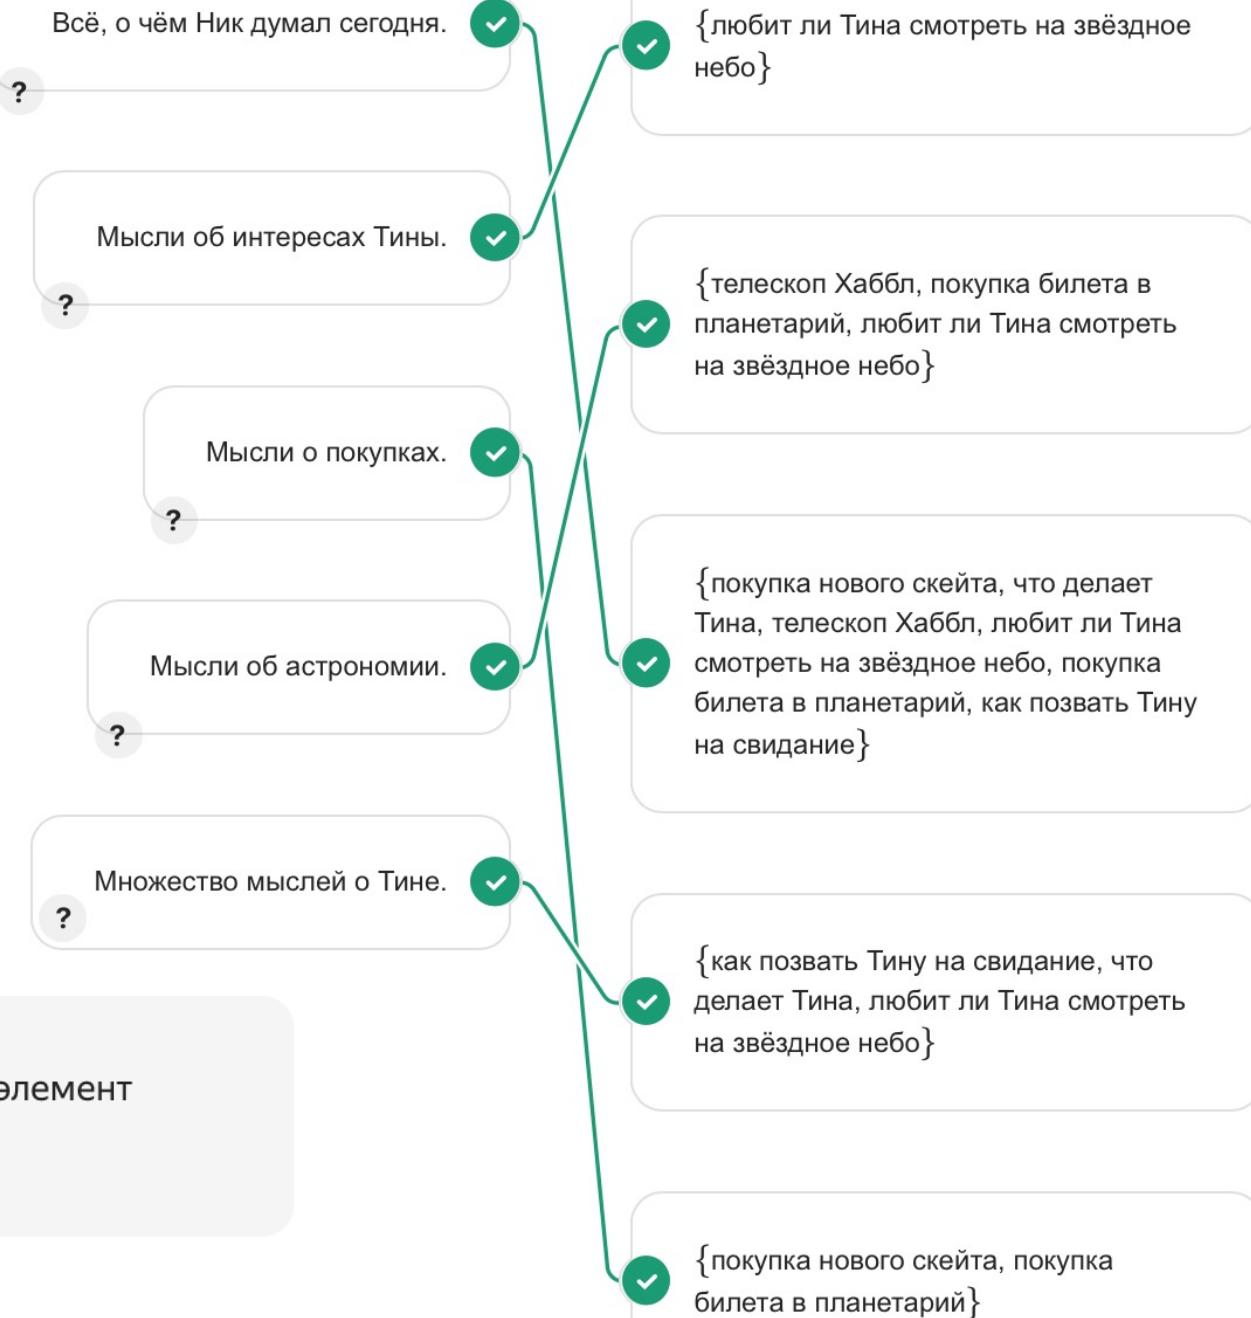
Всё, о чём Ник думал сегодня.

?

Мысли об интересах Тины.

?

Мысли о покупках.

?

Мысли об астрономии.

?

Множество мыслей о Тине.

?

элемент

$\{$любит ли Тина смотреть на звёздное небо$\}$

$\{$телескоп Хаббл, покупка билета в планетарий, любит ли Тина смотреть на звёздное небо$\}$

$\{$покупка нового скейта, что делает Тина, телескоп Хаббл, любит ли Тина смотреть на звёздное небо, покупка билета в планетарий, как позвать Тину на свидание$\}$

$\{$как позвать Тину на свидание, что делает Тина, любит ли Тина смотреть на звёздное небо$\}$

$\{$покупка нового скейта, покупка билета в планетарий$\}$